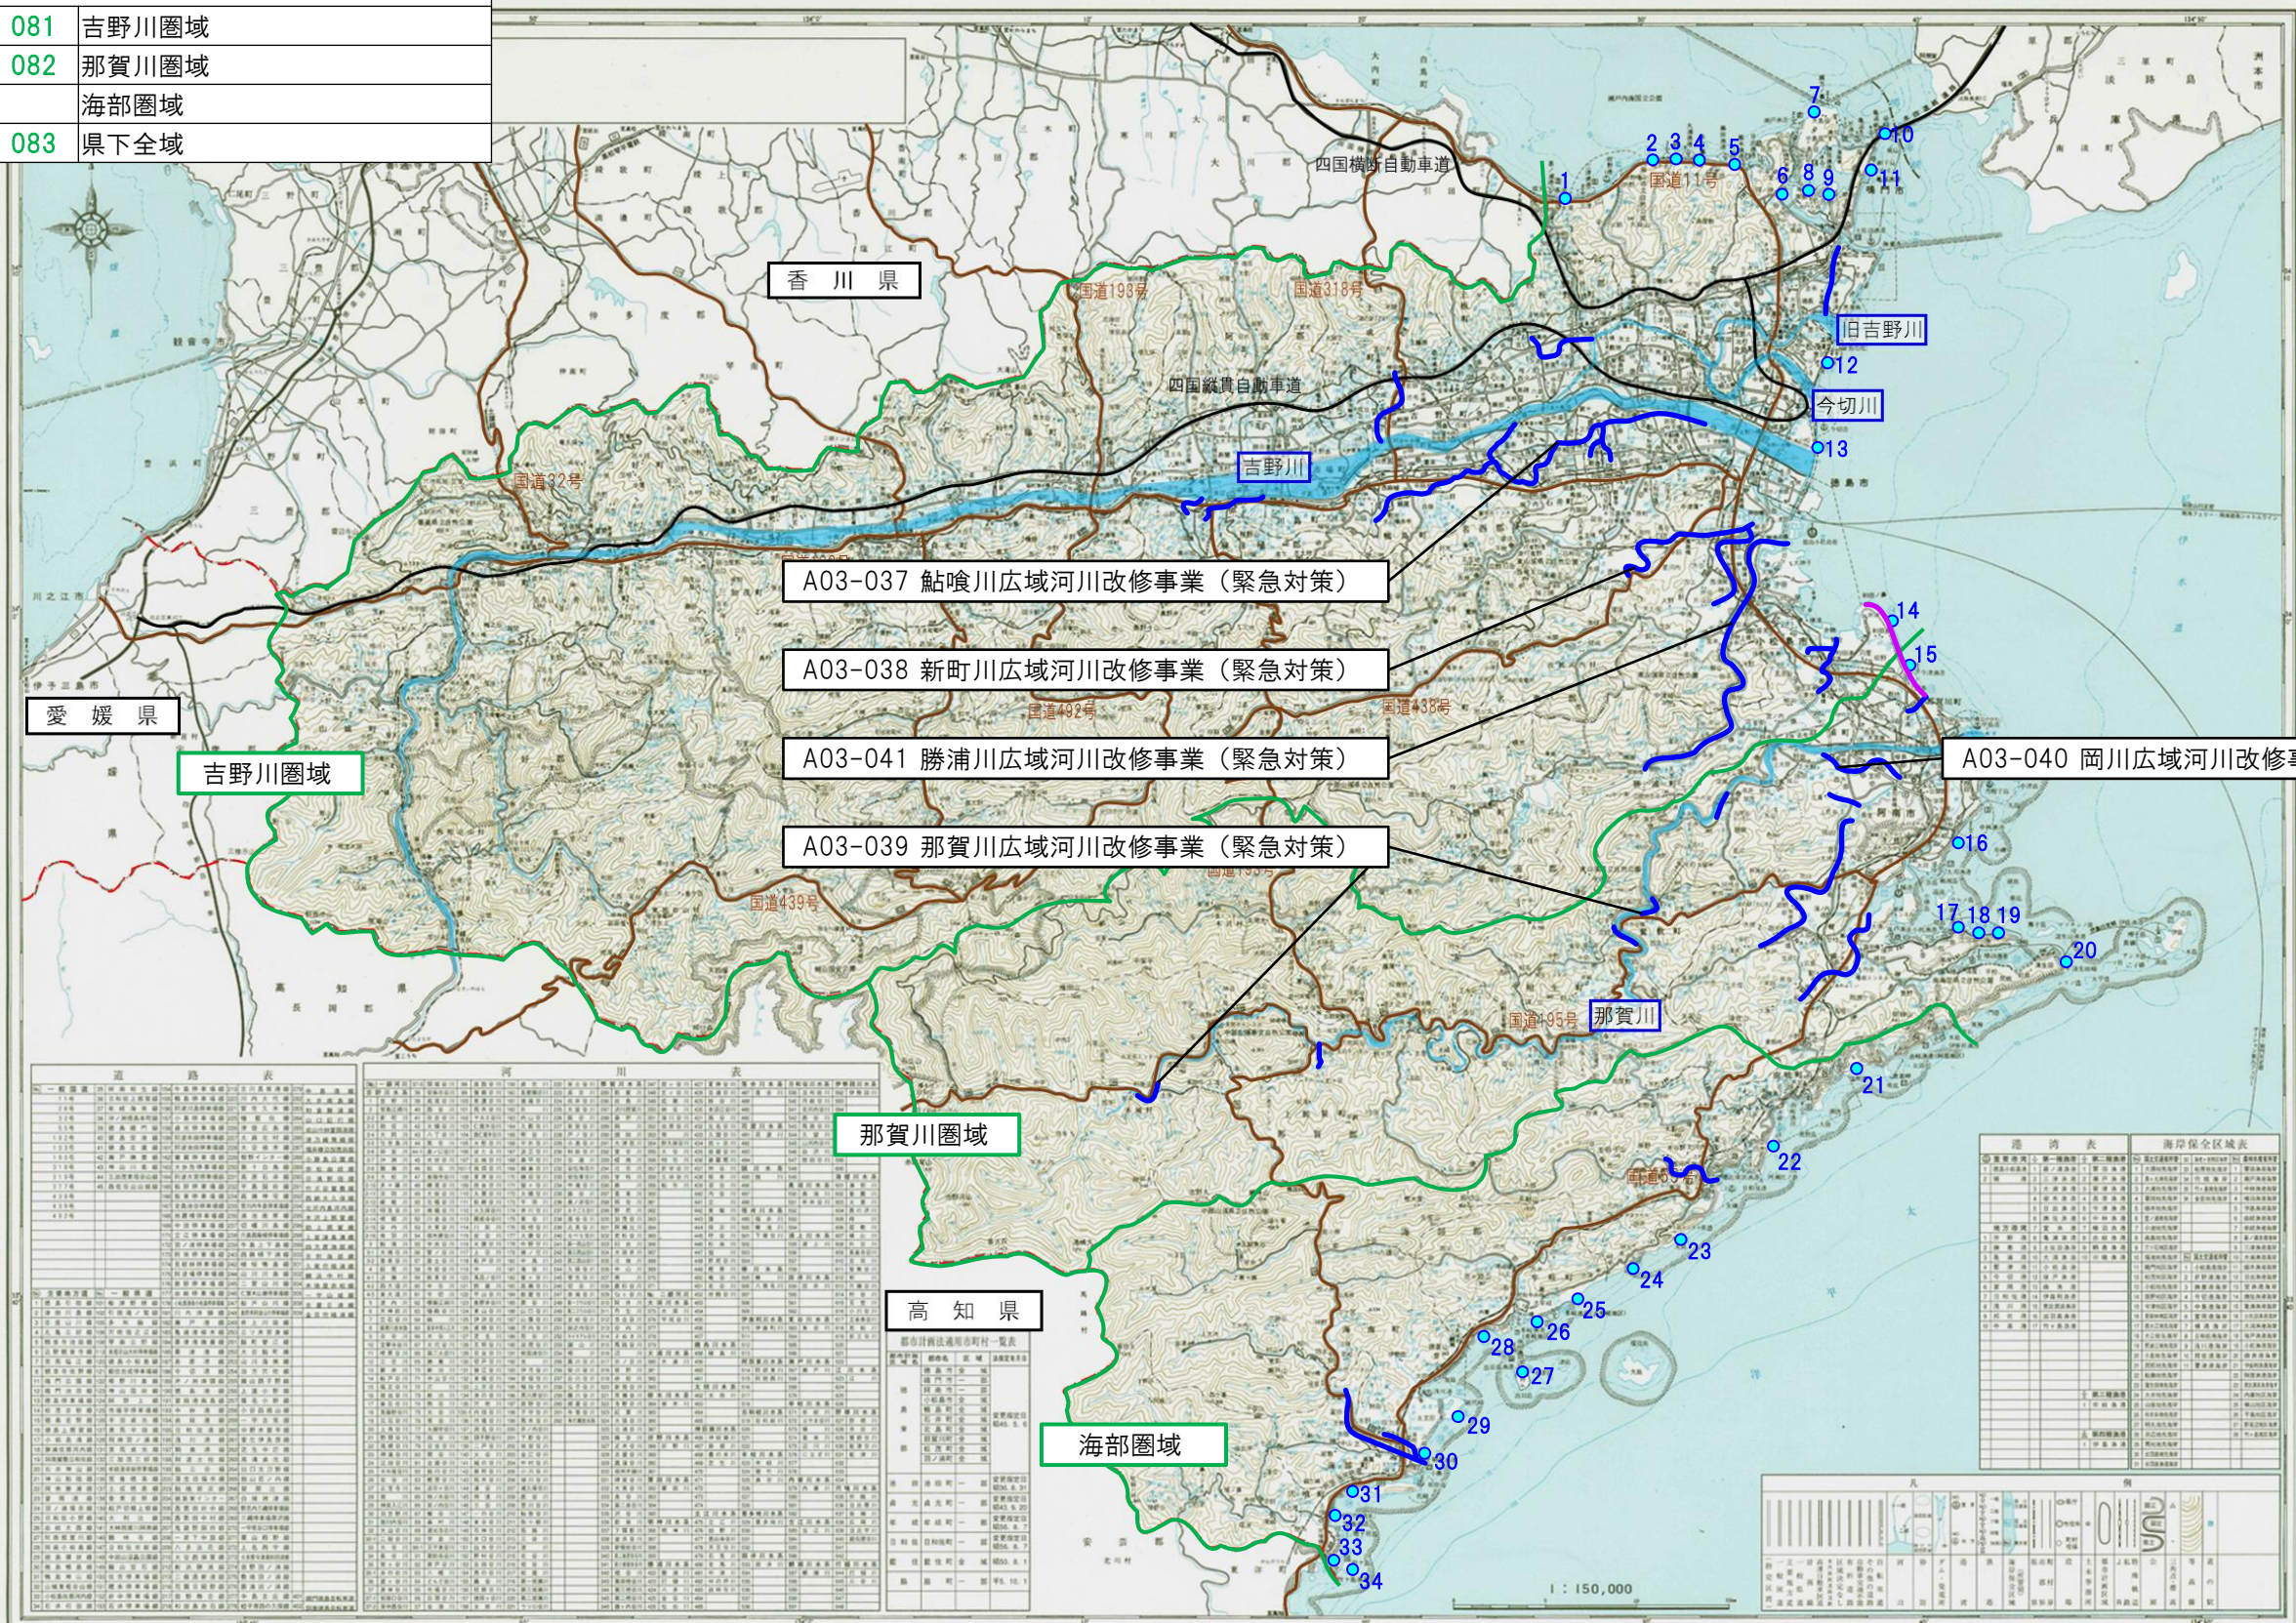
| 081 | 吉野川圏域 |
|---|---|
| 082 | 那賀川圏域 |
| | 海部圏域 |
| 083 | 県下全域 |

四国横断自動車道

国道11号

1 2 3 4 5 6 7 8 9 10 11

香 川 県

国道193号

国道318号

旧吉野川

12

四国縦貫自動車道

今切川

13

吉野川

国道32号

A03-037 鮎喰川広域河川改修事業（緊急対策）

A03-038 新町川広域河川改修事業（緊急対策）

A03-041 勝浦川広域河川改修事業（緊急対策）

A03-040 岡川広域河川改修事

A03-039 那賀川広域河川改修事業（緊急対策）

14

15

16

17 18 19

20

国道438号

国道439号

愛 媛 県

吉野川圏域

国道195号

那賀川

21

那賀川圏域

22

23

24

25

26

27

28

29

30

31

32

33

34

高 知 県

海部圏域

1:150,000